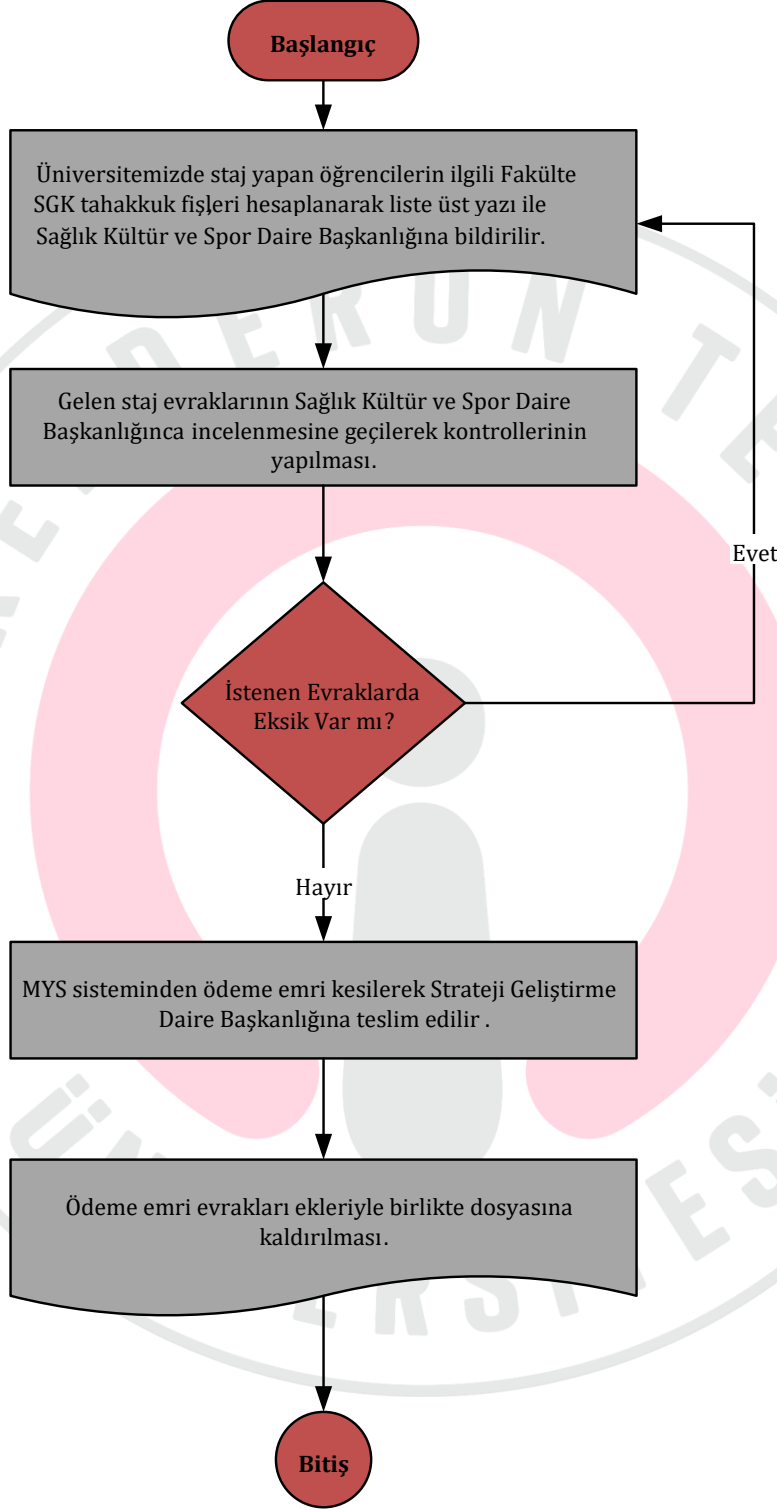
Başlangıç

Üniversitemizde staj yapan öğrencilerin ilgili Fakülte SGK tahakkuk fişleri hesaplanarak liste üst yazı ile Sağlık Kültür ve Spor Daire Başkanlığına bildirilir.

Gelen staj evraklarının Sağlık Kültür ve Spor Daire Başkanlığınca incelenmesine geçilerek kontrollerinin yapılması.

Evet

İstenen Evraklarda Eksik Var mı?

Hayır

MYS sisteminden ödeme emri kesilerek Strateji Geliştirme Daire Başkanlığına teslim edilir .

Ödeme emri evrakları ekleriyle birlikte dosyasına kaldırılması.

Bitiş